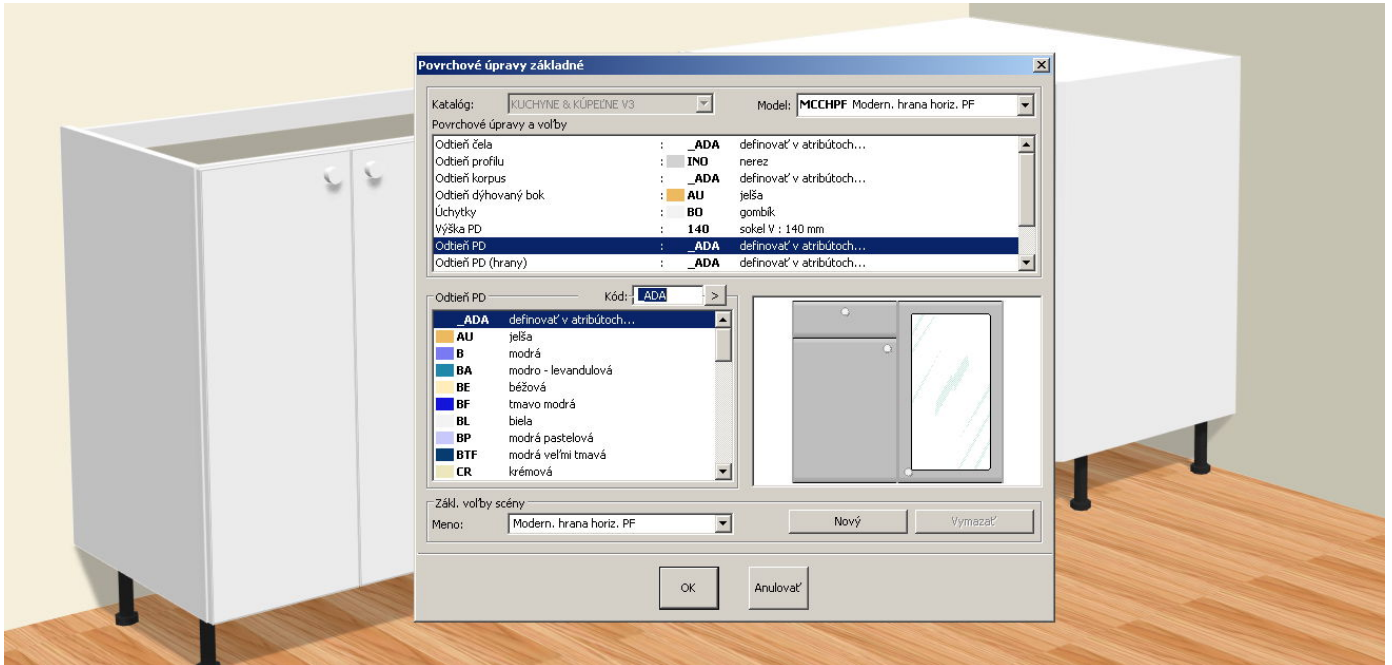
Povrchové úpravy základné

Katalóg: KUCHYNE & KÚPEĽNE V3

Model: MCCHPF Modern. hrana horiz. PF

Povrchové úpravy a voľby

| | | | |
|---|---|---|---|
| Odtieň čela | : | _ADA | definovať v atribútoch... |
| Odtieň profilu | : | INO | nerez |
| Odtieň korpus | : | _ADA | definovať v atribútoch... |
| Odtieň dýhovaný bok | : | AU | jelša |
| Úchytky | : | BO | gombík |
| Výška PD | : | 140 | sokel V : 140 mm |
| Odtieň PD | : | _ADA | definovať v atribútoch... |
| Odtieň PD (hrany) | : | _ADA | definovať v atribútoch... |

Odtieň PD

Kód: _ADA >

| | |
|---|---|
| _ADA | definovať v atribútoch... |
| AU | jelša |
| B | modrá |
| BA | modro - levandulová |
| BE | béžová |
| BF | tmavo modrá |
| BL | biela |
| BP | modrá pastelová |
| BTF | modrá veľmi tmavá |
| CR | krémová |

Zákl. voľby scény

Meno: Modern. hrana horiz. PF

Nový

Vymazať

OK

Anulovať